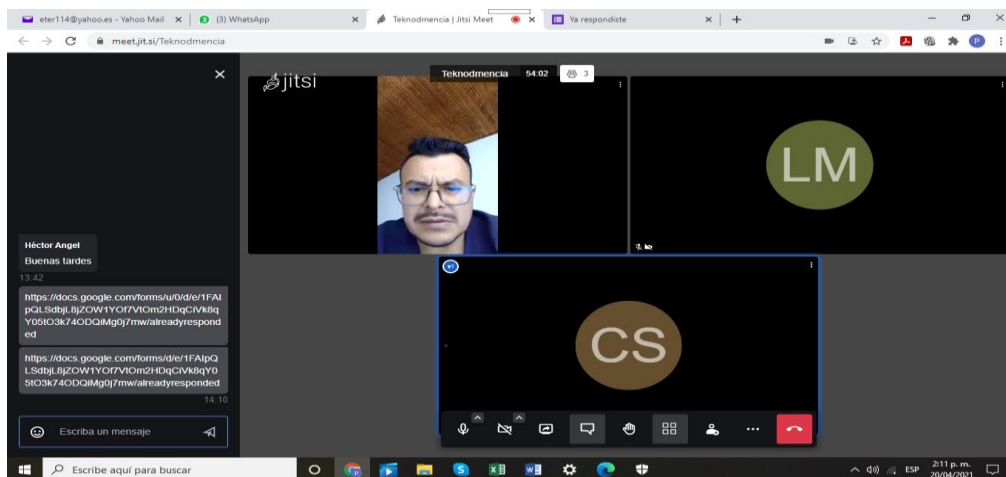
eter114@yahoo.es - Yahoo Mail ×
(3) WhatsApp ×
Teknodmencia | Jitsi Meet ×
Ya respondiste ×
+

meet.jit.si/Teknodmencia

×

Héctor Angel
Buenas tardes
13:42

https://docs.google.com/forms/u/0/d/e/1FAIpQLSdbjL8jZOW1YOf7VtOm2HDqCiVk8qY05tO3k74ODQiMg0j7mw/alreadyresponded

https://docs.google.com/forms/d/e/1FAIpQLSdbjL8jZOW1YOf7VtOm2HDqCiVk8qY05tO3k74ODQiMg0j7mw/alreadyresponded
14:10

Escriba un mensaje

jitsi

Teknodmencia 54:02 3

LM

CS

Escribe aquí para buscar

ESP 2:11 p. m. 20/04/2021